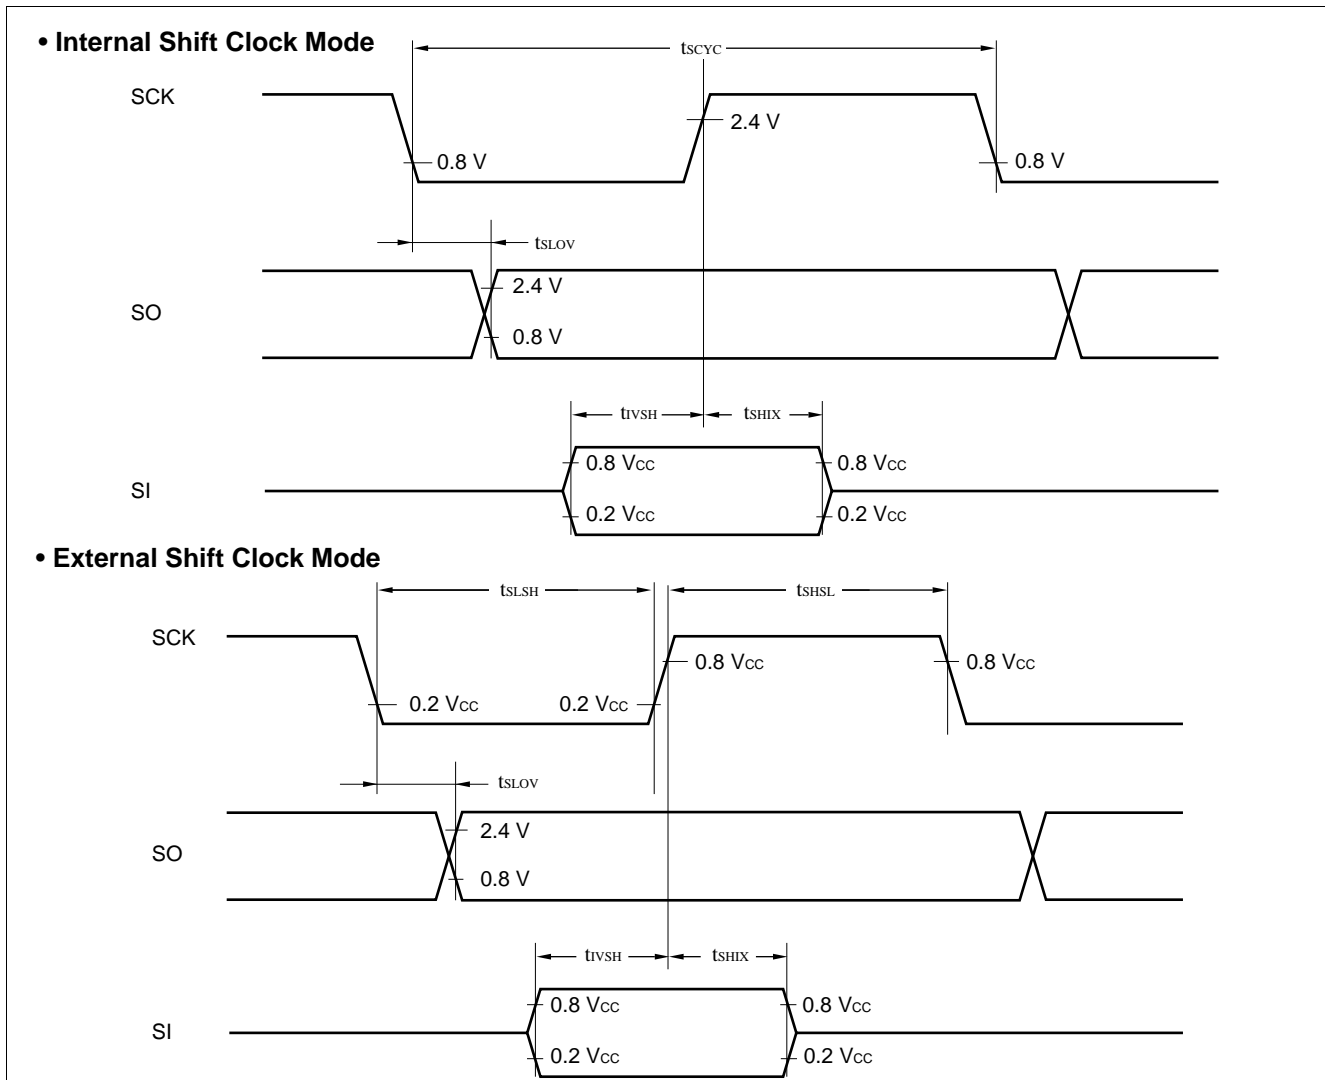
• Internal Shift Clock Mode

$t_{SCYC}$

SCK

2.4 V

0.8 V

0.8 V

$t_{SLOV}$

SO

2.4 V

0.8 V

$t_{IVSH}$

$t_{SHIX}$

SI

0.8 $V_{CC}$

0.8 $V_{CC}$

0.2 $V_{CC}$

0.2 $V_{CC}$

• External Shift Clock Mode

$t_{SLSH}$

$t_{SHSL}$

SCK

0.8 $V_{CC}$

0.8 $V_{CC}$

0.2 $V_{CC}$

0.2 $V_{CC}$

$t_{SLOV}$

SO

2.4 V

0.8 V

$t_{IVSH}$

$t_{SHIX}$

SI

0.8 $V_{CC}$

0.8 $V_{CC}$

0.2 $V_{CC}$

0.2 $V_{CC}$